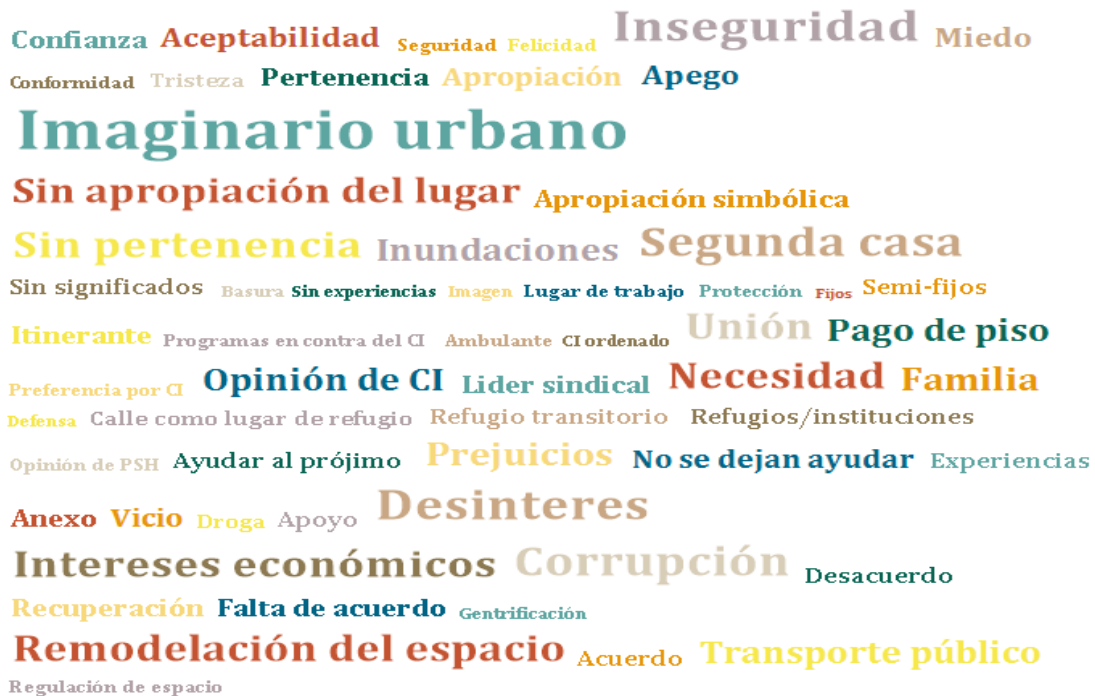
Confianza Aceptabilidad Seguridad Felicidad Inseguridad Miedo
Conformidad Tristeza Pertenencia Apropiación Apego
Imaginario urbano
Sin apropiación del lugar Apropiación simbólica
Sin pertenencia Inundaciones Segunda casa
Sin significados Basura Sin experiencias Imagen Lugar de trabajo Protección Fijos Semi-fijos
Itinerante Programas en contra del CI Ambulante CI ordenado Unión Pago de piso
Preferencia por CI Opinión de CI Lider sindical Necesidad Familia
Defensa Calle como lugar de refugio Refugio transitorio Refugios/instituciones
Opinión de PSH Ayudar al prójimo Prejuicios No se dejan ayudar Experiencias
Anexo Vicio Droga Apoyo Desinteres
Intereses económicos Corrupción Desacuerdo
Recuperación Falta de acuerdo Gentrificación
Remodelación del espacio Acuerdo Transporte público
Regulación de espacio